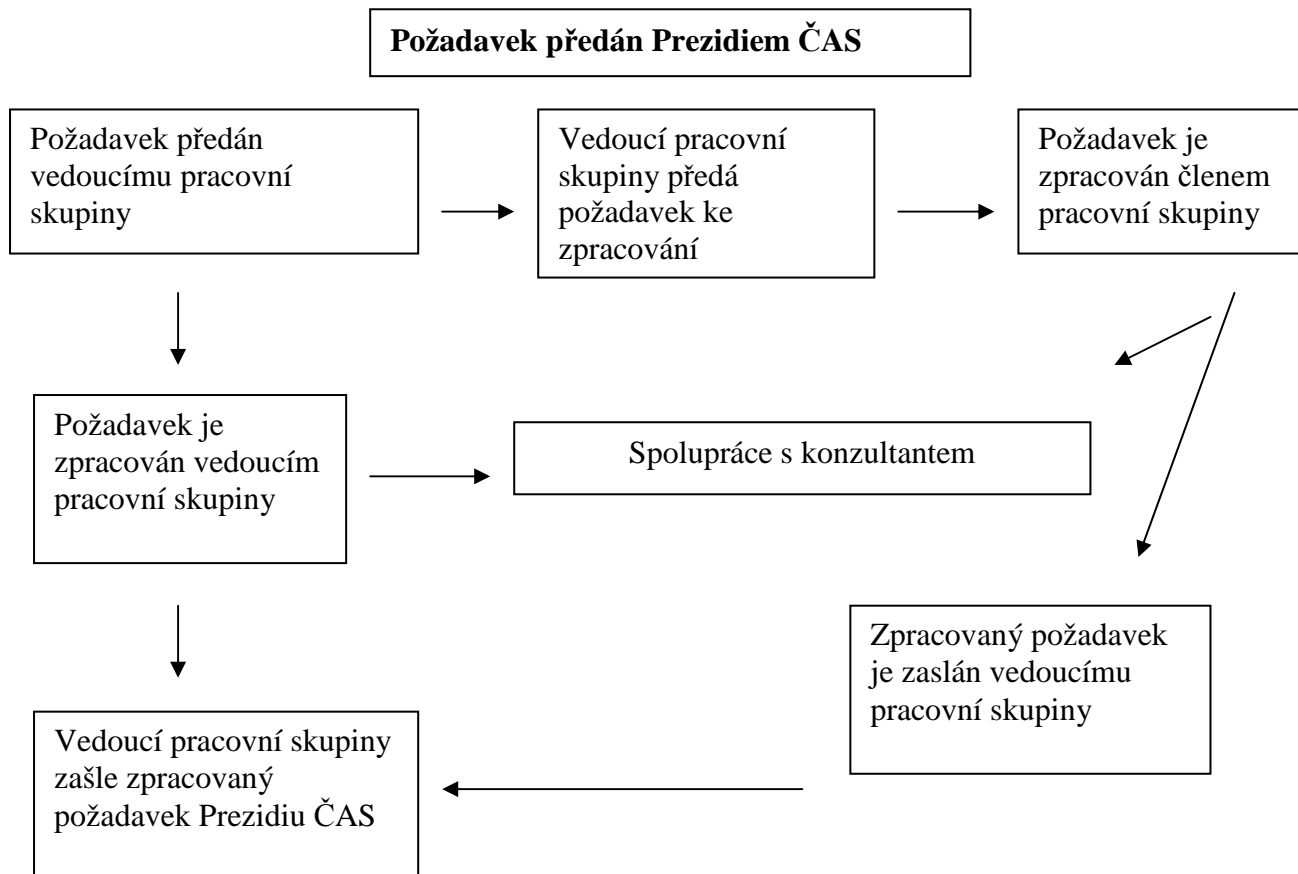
**Požadavek předán Prezidiem ČAS**

Požadavek předán vedoucímu pracovní skupiny

Vedoucí pracovní skupiny předá požadavek ke zpracování

Požadavek je zpracován členem pracovní skupiny

Požadavek je zpracován vedoucím pracovní skupiny

Spolupráce s konzultantem

Zpracovaný požadavek je zaslán vedoucímu pracovní skupiny

Vedoucí pracovní skupiny zašle zpracovaný požadavek Prezidiu ČAS